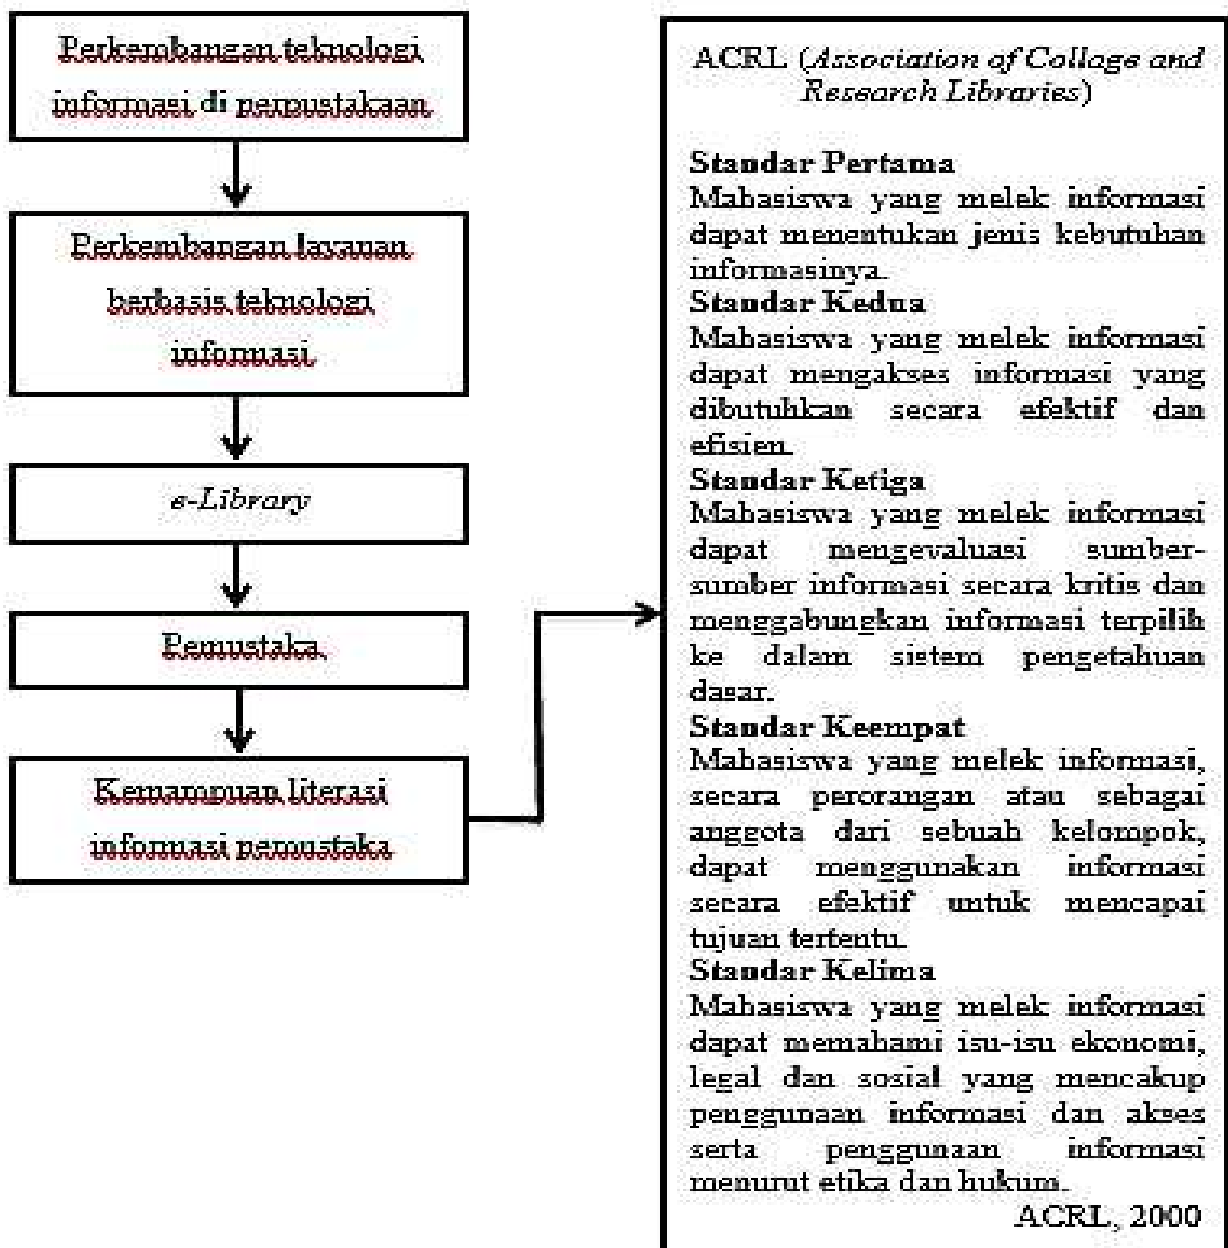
Perkembangan teknologi informasi di perpustakaan

Perkembangan layanan berbasis teknologi informasi

e-Library

Pemustaka

Kemampuan literasi informasi pemustaka

ACRL (Association of Collage and Research Libraries)

Standar Pertama
Mahasiswa yang melek informasi dapat menentukan jenis kebutuhan informasinya.
Standar Kedua
Mahasiswa yang melek informasi dapat mengakses informasi yang dibutuhkan secara efektif dan efisien.
Standar Ketiga
Mahasiswa yang melek informasi dapat mengevaluasi sumber-sumber informasi secara kritis dan menggabungkan informasi terpilih ke dalam sistem pengetahuan dasar.
Standar Keempat
Mahasiswa yang melek informasi, secara perorangan atau sebagai anggota dari sebuah kelompok, dapat menggunakan informasi secara efektif untuk mencapai tujuan tertentu.
Standar Kelima
Mahasiswa yang melek informasi dapat memahami isu-isu ekonomi, legal dan sosial yang mencakup penggunaan informasi dan akses serta penggunaan informasi menurut etika dan hukum.
ACRL, 2000